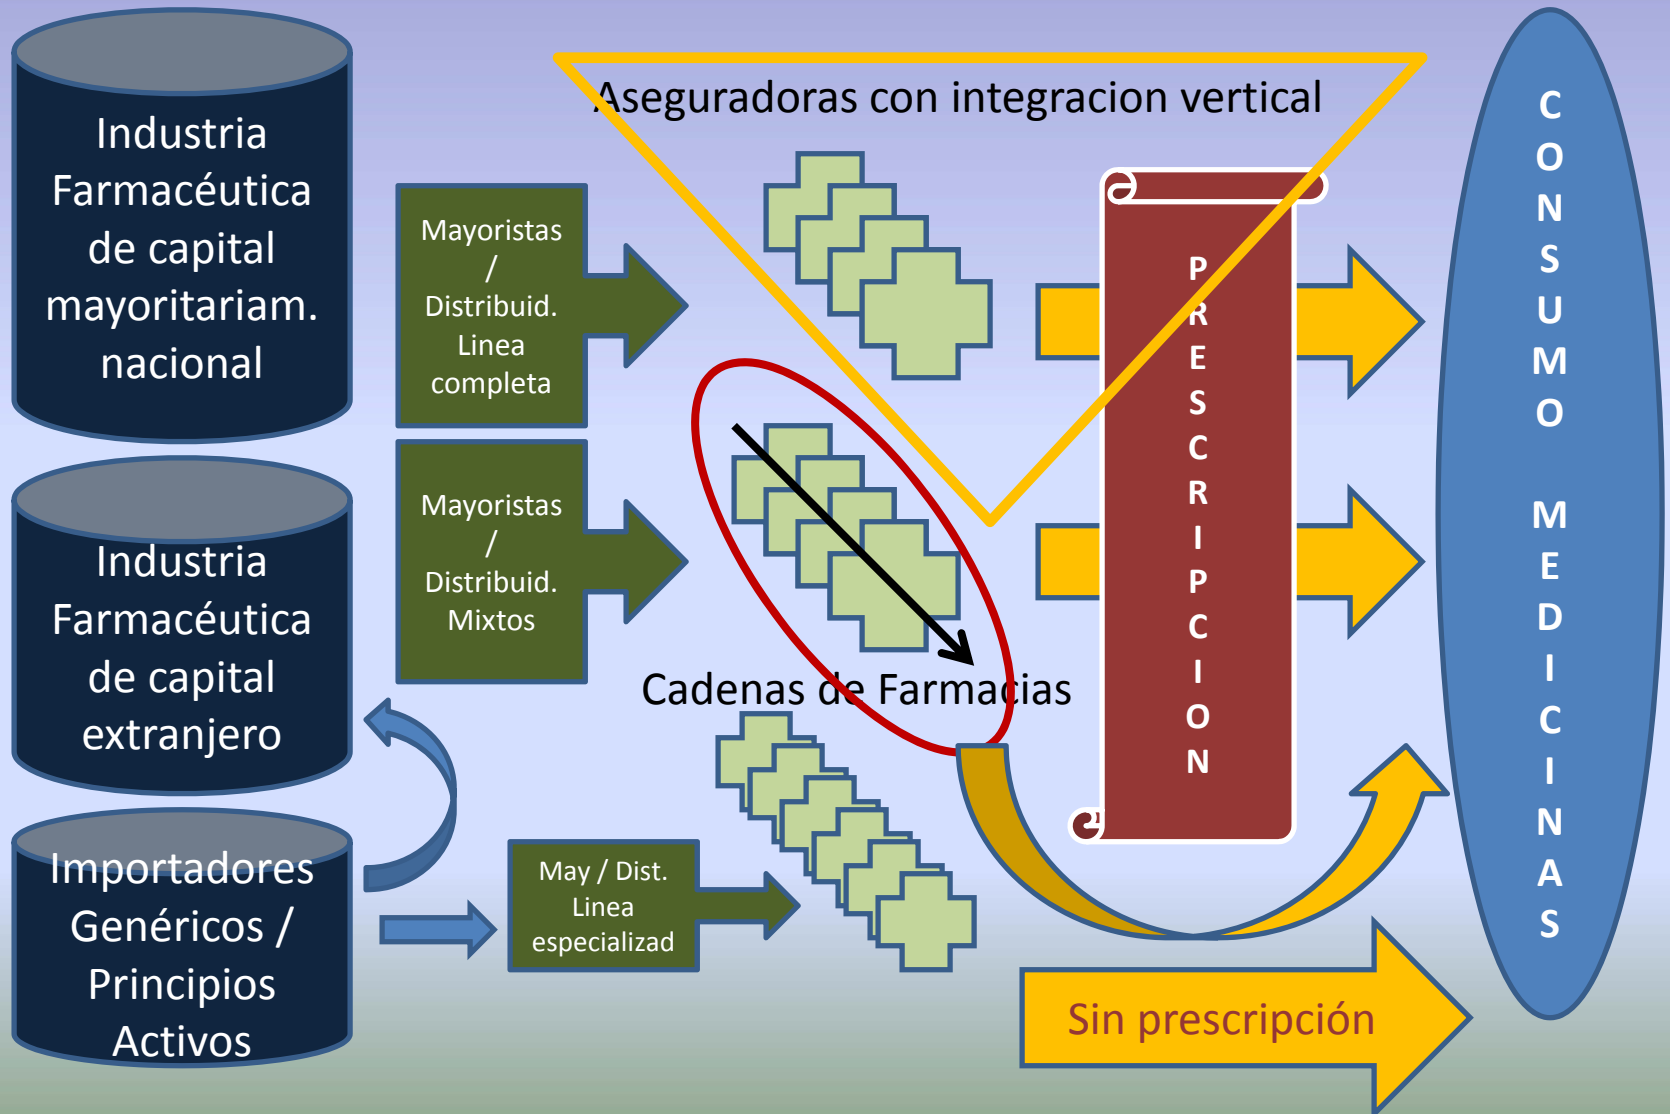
Industria Farmacéutica de capital mayoritariam. nacional

Industria Farmacéutica de capital extranjero

Importadores Genéricos / Principios Activos

Mayoristas / Distribuid. Linea completa

Mayoristas / Distribuid. Mixtos

May / Dist. Linea especializad

Aseguradoras con integracion vertical

Cadenas de Farmacias

PRESCRIPCION

Sin prescripción

CONSUMO MEDICINAS